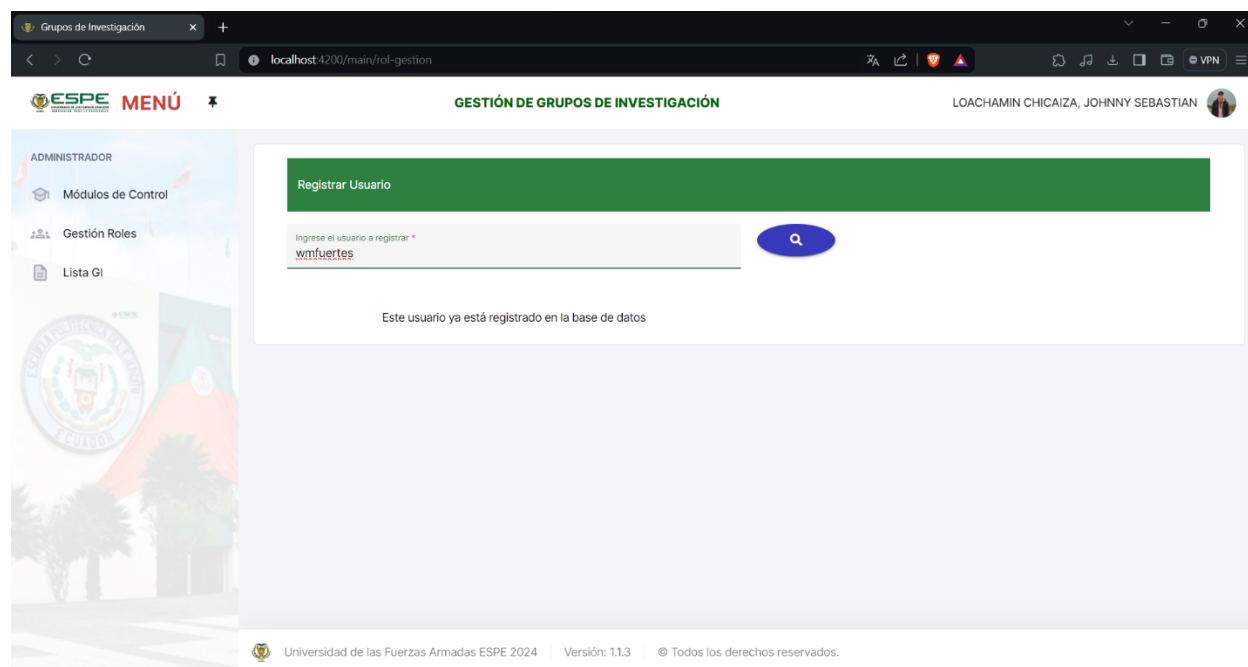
Grupos de Investigación

localhost:4200/main/rol-gestion

VPN

ESPE MENÚ

GESTIÓN DE GRUPOS DE INVESTIGACIÓN

LOACHAMIN CHICAIZA, JOHNNY SEBASTIAN

ADMINISTRADOR

Módulos de Control

Gestión Roles

Lista GI

Registrar Usuario

Ingrese el usuario a registrar *
wmfuertes

Este usuario ya está registrado en la base de datos

Universidad de las Fuerzas Armadas ESPE 2024 | Versión: 1.1.3 | © Todos los derechos reservados.